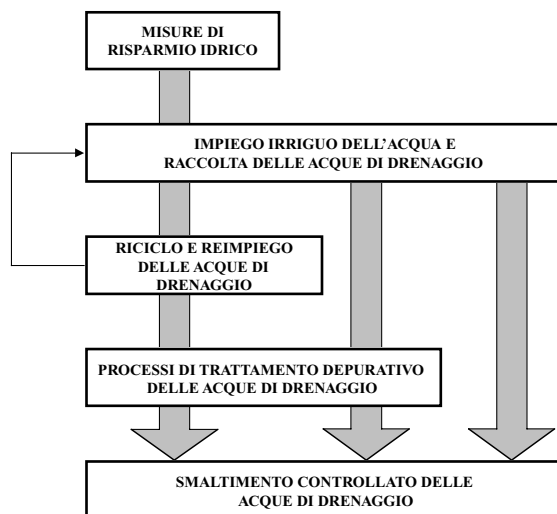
MISURE DI RISPARMIO IDRICO

IMPIEGO IRRIGUO DELL’ACQUA E RACCOLTA DELLE ACQUE DI DRENAGGIO

RICICLO E REIMPIEGO DELLE ACQUE DI DRENAGGIO

PROCESSI DI TRATTAMENTO DEPURATIVO DELLE ACQUE DI DRENAGGIO

SMALTIMENTO CONTROLLATO DELLE ACQUE DI DRENAGGIO